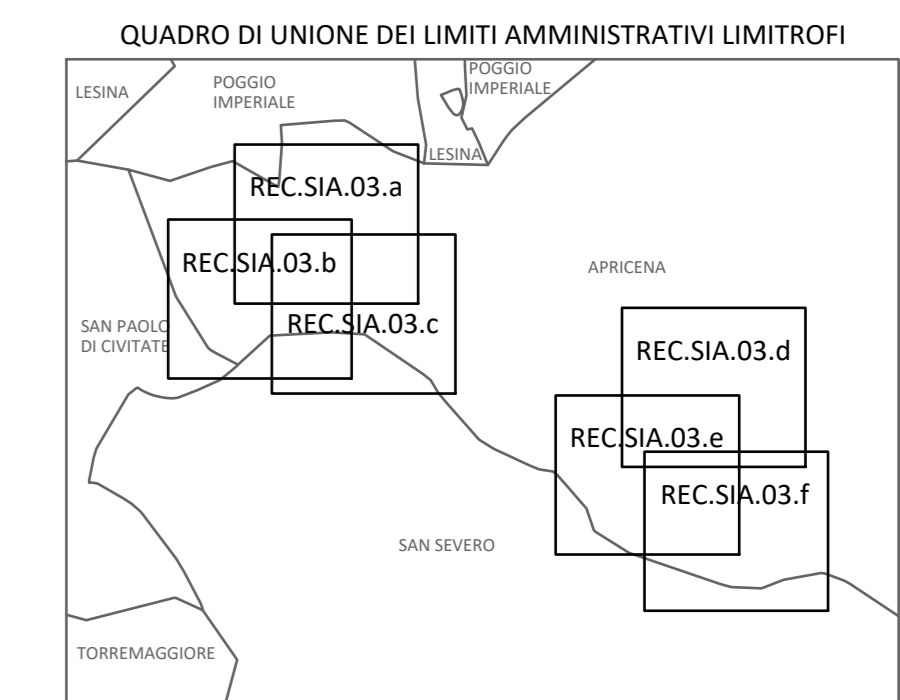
QUADRO DI UNIONE DEI LIMITI AMMINISTRATIVI LIMITROFI

LESINA

POGGIO IMPERIALE

POGGIO IMPERIALE

LESINA

REC.SIA.03.a

REC.SIA.03.b

REC.SIA.03.c

APRICENA

SAN PAOLO DI CIVITATE

REC.SIA.03.d

REC.SIA.03.e

REC.SIA.03.f

SAN SEVERO

TORREMAGGIORE